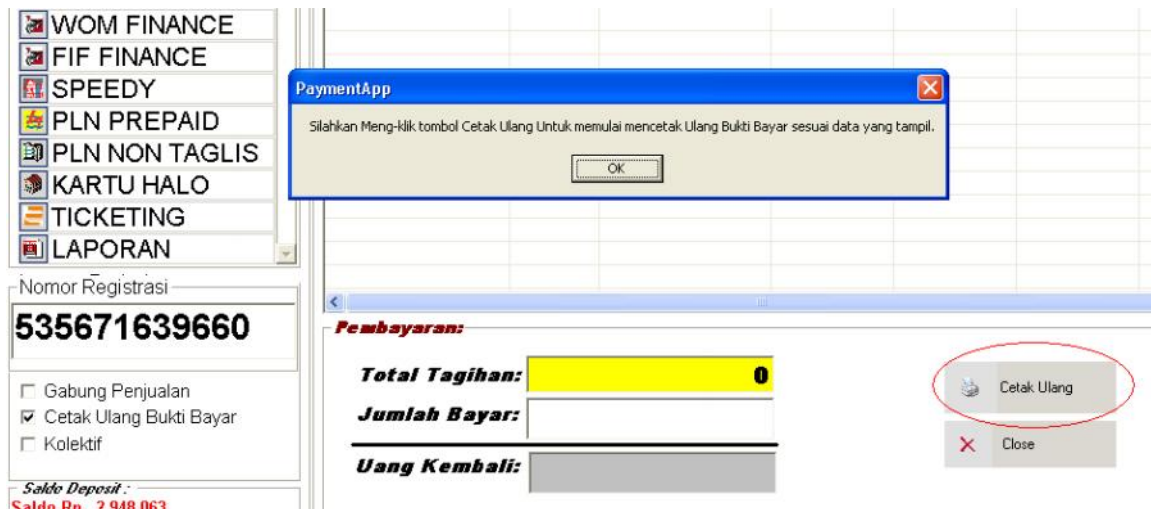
WOM FINANCE
FIF FINANCE
SPEEDY
PLN PREPAID
PLN NON TAGLIS
KARTU HALO
TICKETING
LAPORAN

PaymentApp

Silahkan Meng-klik tombol Cetak Ulang Untuk memulai mencetak Ulang Bukti Bayar sesuai data yang tampil.

OK

Nomor Registrasi

535671639660

Gabung Penjualan
Cetak Ulang Bukti Bayar
Kolektif

Pembayaran:

Total Tagihan: 0
Jumlah Bayar:
Uang Kembali:

Cetak Ulang
Close

Saldo Deposit :
Saldo Rp. 2.948.063